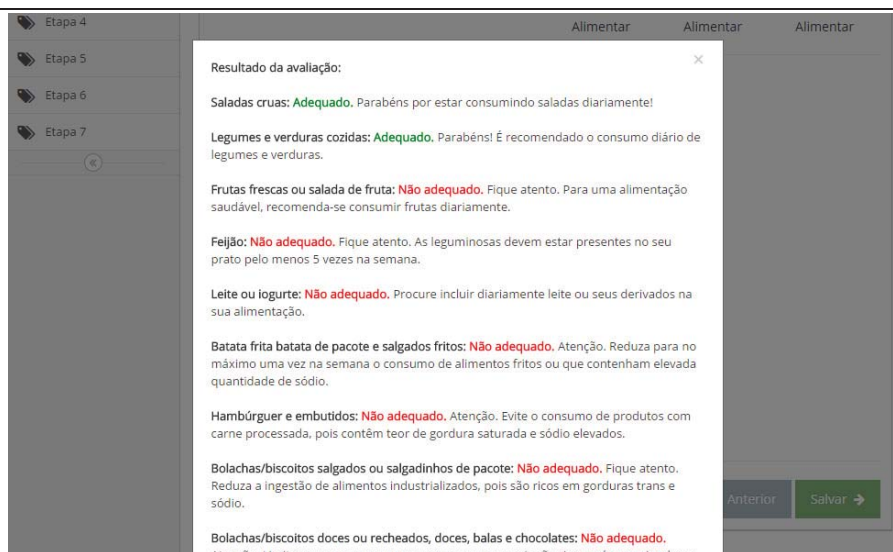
Etapa 4
Etapa 5
Etapa 6
Etapa 7

Alimentar Alimentar Alimentar

Resultado da avaliação:

×

Saladas cruas: Adequado. Parabéns por estar consumindo saladas diariamente!

Legumes e verduras cozidas: Adequado. Parabéns! É recomendado o consumo diário de legumes e verduras.

Frutas frescas ou salada de fruta: Não adequado. Fique atento. Para uma alimentação saudável, recomenda-se consumir frutas diariamente.

Feijão: Não adequado. Fique atento. As leguminosas devem estar presentes no seu prato pelo menos 5 vezes na semana.

Leite ou iogurte: Não adequado. Procure incluir diariamente leite ou seus derivados na sua alimentação.

Batata frita batata de pacote e salgados fritos: Não adequado. Atenção. Reduza para no máximo uma vez na semana o consumo de alimentos fritos ou que contenham elevada quantidade de sódio.

Hambúrguer e embutidos: Não adequado. Atenção. Evite o consumo de produtos com carne processada, pois contêm teor de gordura saturada e sódio elevados.

Bolachas/biscoitos salgados ou salgadinhos de pacote: Não adequado. Fique atento. Reduza a ingestão de alimentos industrializados, pois são ricos em gorduras trans e sódio.

Anterior Salvar

Bolachas/biscoitos doces ou recheados, doces, balas e chocolates: Não adequado.
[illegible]